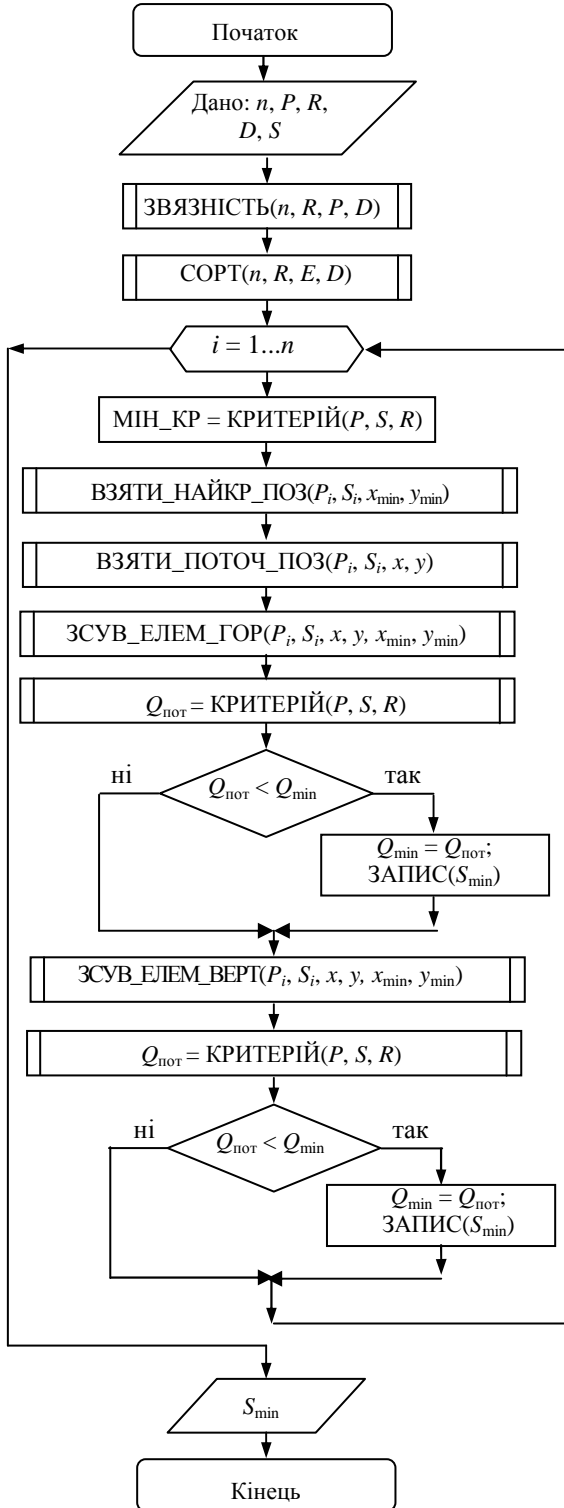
Початок

Дано: $n$, $P$, $R$, $D$, $S$

ЗВЯЗНІСТЬ($n$, $R$, $P$, $D$)

СОРТ($n$, $R$, $E$, $D$)

$i = 1...n$

МІН_КР = КРИТЕРІЙ($P$, $S$, $R$)

ВЗЯТИ_НАЙКР_ПОЗ($P_i$, $S_i$, $x_{\min}$, $y_{\min}$)

ВЗЯТИ_ПОТОЧ_ПОЗ($P_i$, $S_i$, $x$, $y$)

ЗСУВ_ЕЛЕМ_ГОР($P_i$, $S_i$, $x$, $y$, $x_{\min}$, $y_{\min}$)

$Q_{пот}$ = КРИТЕРІЙ($P$, $S$, $R$)

ні

$Q_{пот} < Q_{\min}$

так

$Q_{\min} = Q_{пот}$;
ЗАПИС($S_{\min}$)

ЗСУВ_ЕЛЕМ_ВЕРТ($P_i$, $S_i$, $x$, $y$, $x_{\min}$, $y_{\min}$)

$Q_{пот}$ = КРИТЕРІЙ($P$, $S$, $R$)

ні

$Q_{пот} < Q_{\min}$

так

$Q_{\min} = Q_{пот}$;
ЗАПИС($S_{\min}$)

$S_{\min}$

Кінець